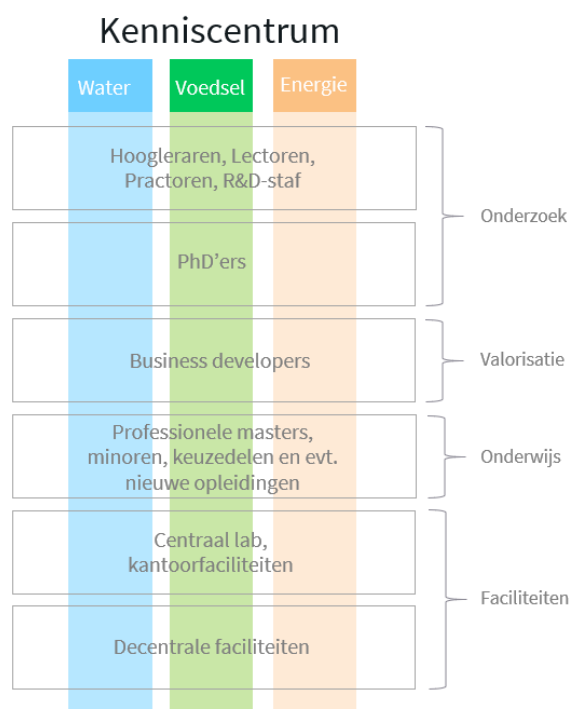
Kenniscentrum

Water
Voedsel
Energie

Hoogleraren, Lectoren, Practoren, R&D-staf

PhD'ers

Onderzoek

Business developers

Valorisatie

Professionele masters, minoren, keuzedelen en evt. nieuwe opleidingen

Onderwijs

Centraal lab, kantoorfaciliteiten

Decentrale faciliteiten

Faciliteiten